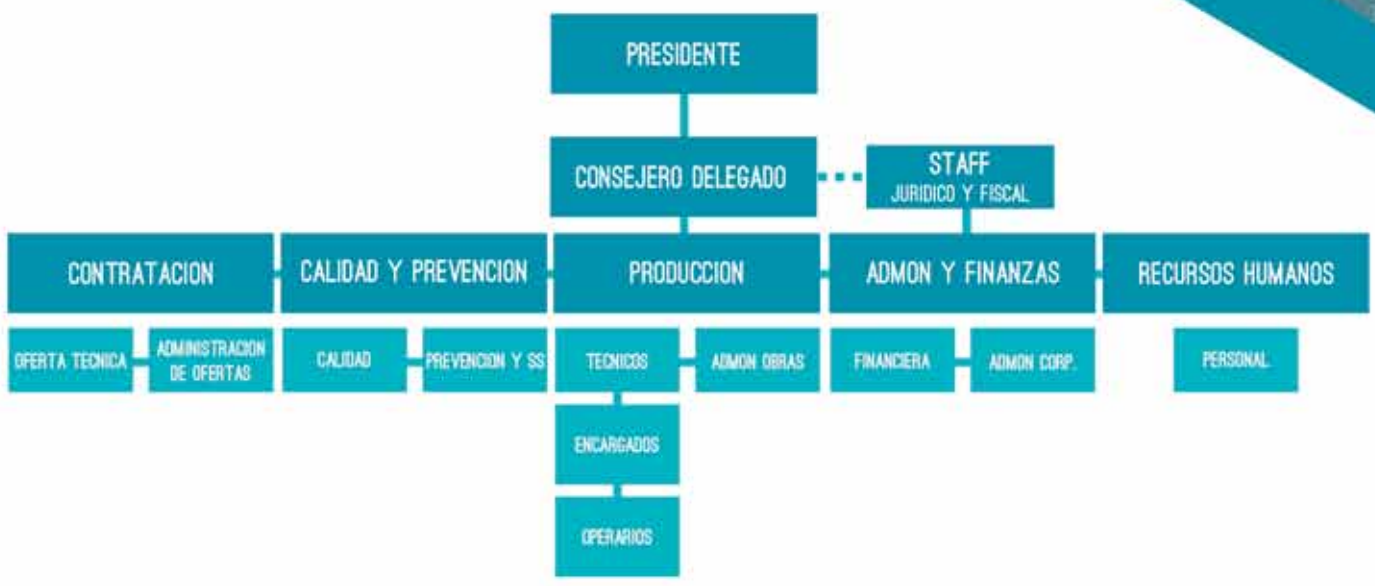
PRESIDENTE

CONSEJERO DELEGADO

STAFF
JURIDICO Y FISCAL

CONTRATACION

CALIDAD Y PREVENCION

PRODUCCION

ADMON Y FINANZAS

RECURSOS HUMANOS

OFERTA TECNICA

ADMINISTRACION DE OFERTAS

CALIDAD

PREVENCION Y SS

TECNICOS

ADMON OBRAS

FINANCIERA

ADMON CORP.

PERSONAL

ENCARGADOS

OPERARIOS